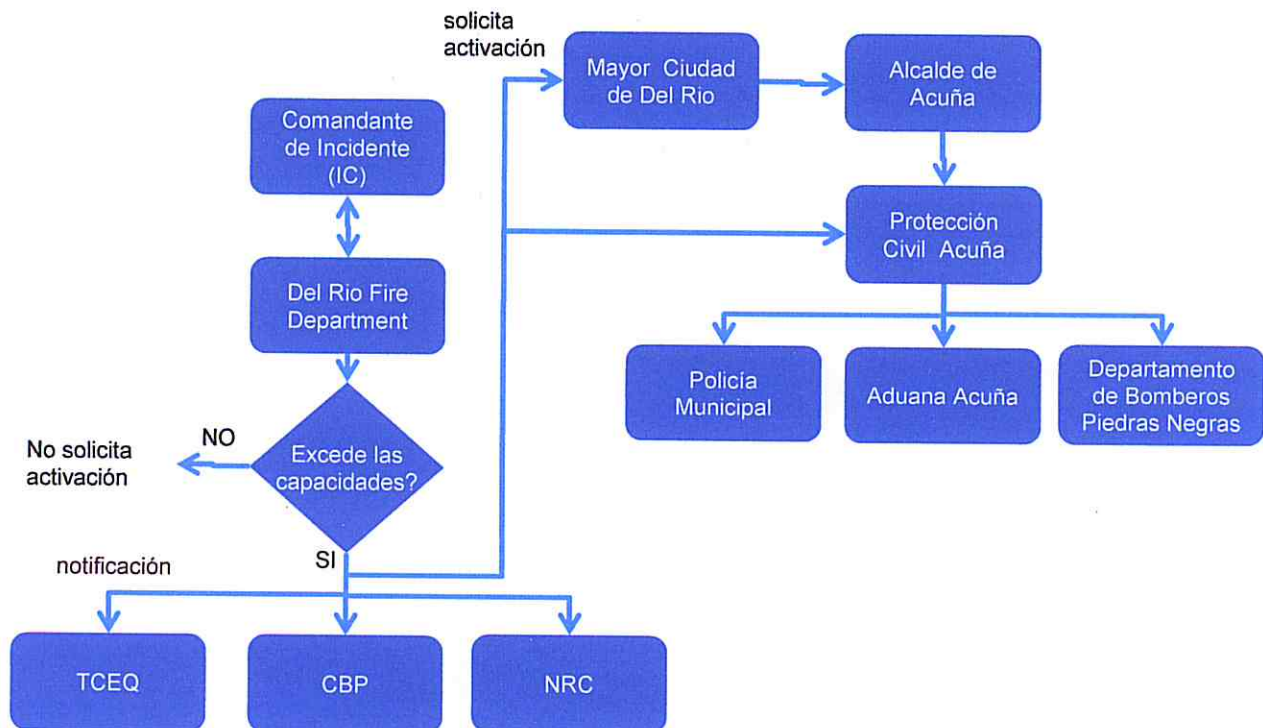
solicita activación

Mayor Ciudad de Del Rio

Alcalde de Acuña

Comandante de Incidente (IC)

Protección Civil Acuña

Del Rio Fire Department

Policía Municipal

Aduana Acuña

Departamento de Bomberos Piedras Negras

No solicita activación

NO

Excede las capacidades?

SI

notificación

TCEQ

CBP

NRC